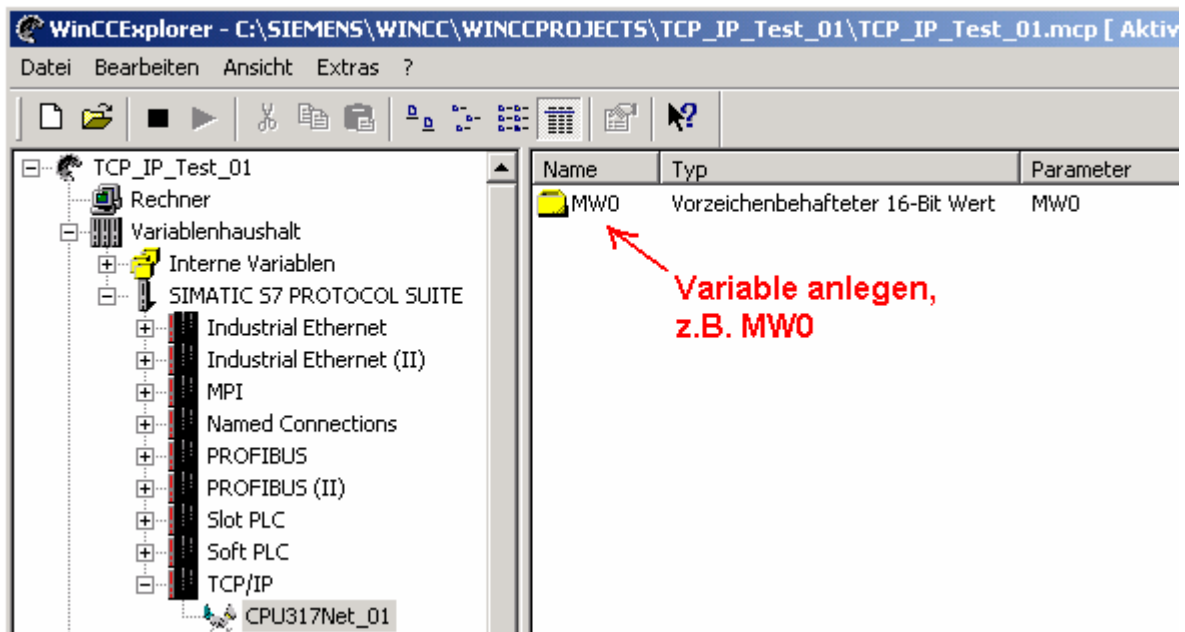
WinCCExplorer - C:\SIEMENS\WINCC\WINCCPROJECTS\TCP_IP_Test_01\TCP_IP_Test_01.mcp [ Aktiv

Datei Bearbeiten Ansicht Extras ?

TCP_IP_Test_01
Rechner
Variablenhaushalt
Interne Variablen
SIMATIC S7 PROTOCOL SUITE
Industrial Ethernet
Industrial Ethernet (II)
MPI
Named Connections
PROFIBUS
PROFIBUS (II)
Slot PLC
Soft PLC
TCP/IP
CPU317Net_01

| Name | Typ | Parameter |
|---|---|---|
| MW0 | Vorzeichenbehafteter 16-Bit Wert | MW0 |

Variable anlegen, z.B. MW0